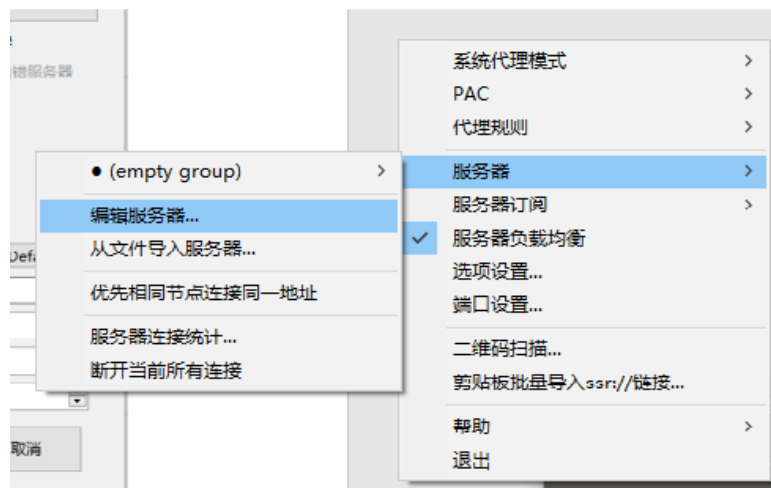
e
编辑服务器

Defa

取消

● (empty group) >
编辑服务器...
从文件导入服务器...
优先相同节点连接同一地址
服务器连接统计...
断开当前所有连接

系统代理模式 >
PAC >
代理规则 >
服务器 >
服务器订阅 >
✓ 服务器负载均衡
选项设置...
端口设置...
二维码扫描...
剪贴板批量导入ssr://链接...
帮助 >
退出